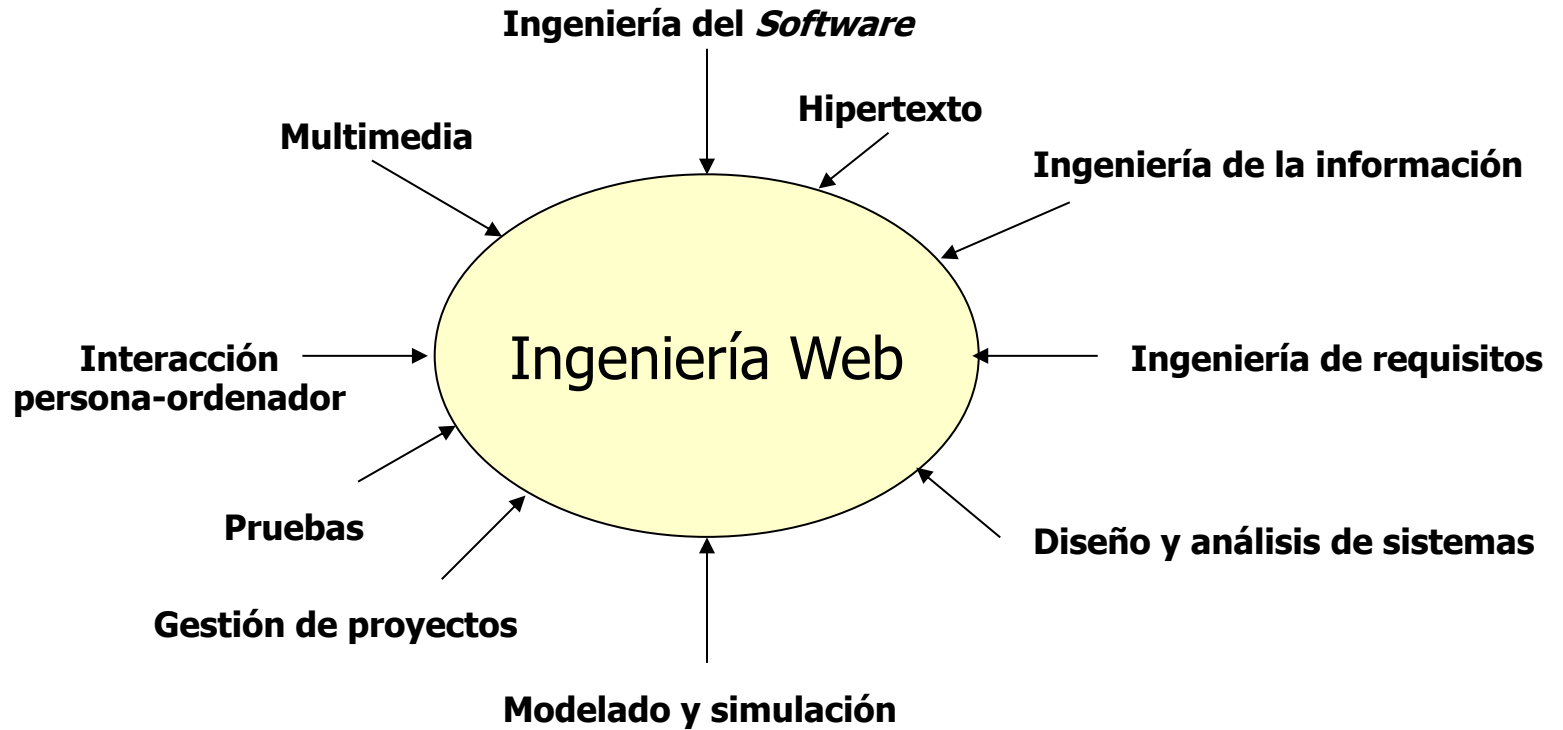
Ingeniería del *Software*

Hipertexto

Multimedia

Ingeniería de la información

Ingeniería Web

Interacción persona-ordenador

Ingeniería de requisitos

Pruebas

Diseño y análisis de sistemas

Gestión de proyectos

Modelado y simulación